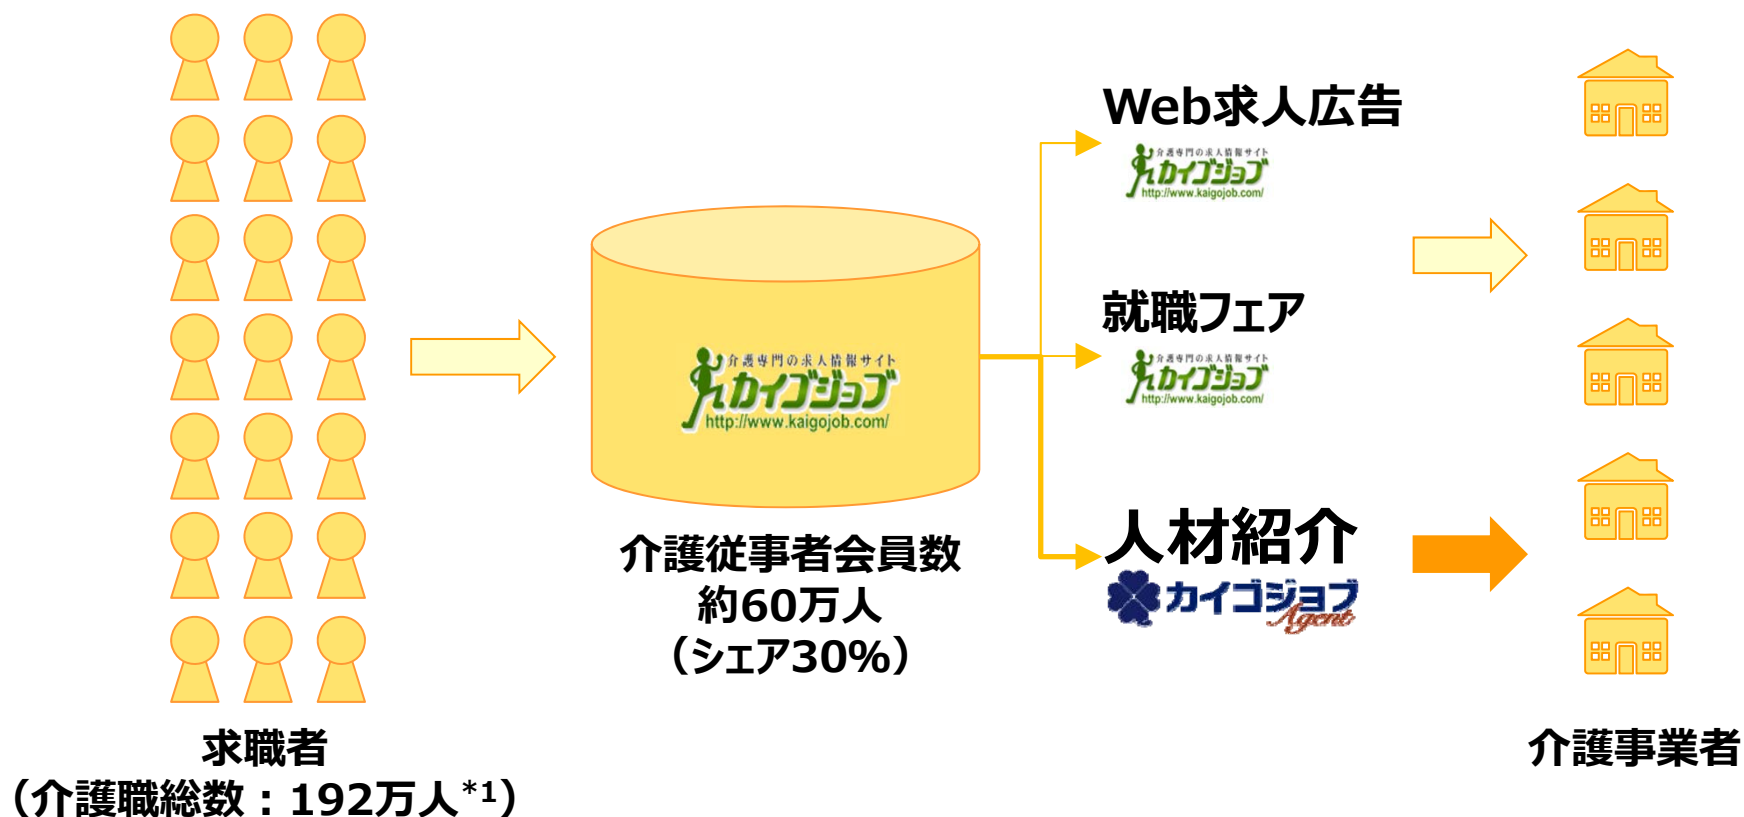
介護専門の求人情報サイト
カイゴジョブ
http://www.kaigojob.com/

介護従事者会員数
約60万人
(シェア30%)

Web求人広告
介護専門の求人情報サイト
カイゴジョブ
http://www.kaigojob.com/

就職フェア
介護専門の求人情報サイト
カイゴジョブ
http://www.kaigojob.com/

人材紹介
カイゴジョブ Agent

求職者
(介護職総数:192万人*1)

介護事業者